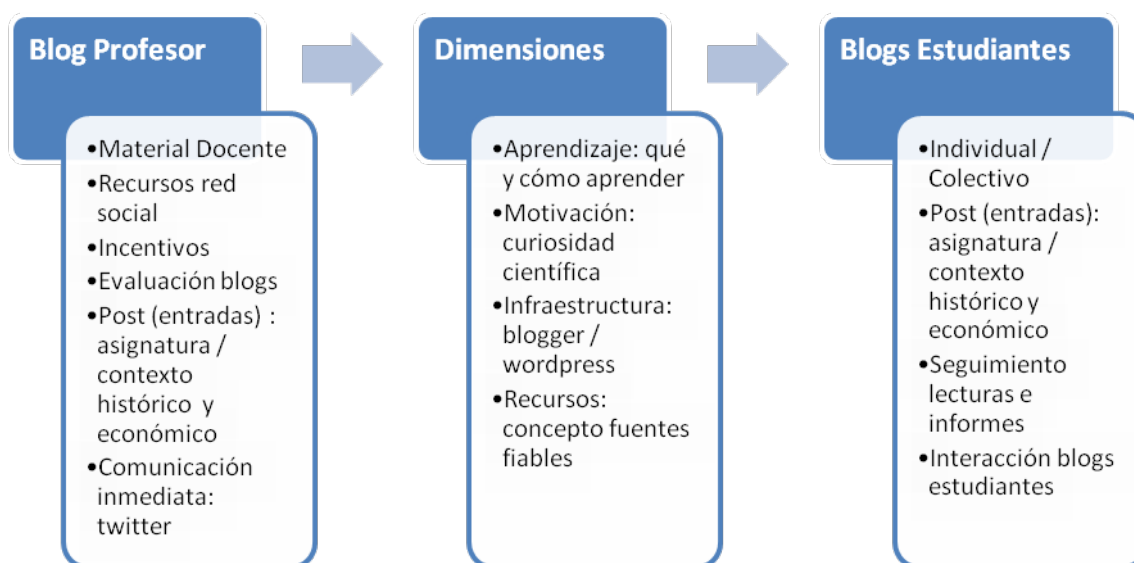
Blog Profesor

•Material Docente
•Recursos red social
•Incentivos
•Evaluación blogs
•Post (entradas) : asignatura / contexto histórico y económico
•Comunicación inmediata: twitter

Dimensiones

•Aprendizaje: qué y cómo aprender
•Motivación: curiosidad científica
•Infraestructura: blogger / wordpress
•Recursos: concepto fuentes fiables

Blogs Estudiantes

•Individual / Colectivo
•Post (entradas): asignatura / contexto histórico y económico
•Seguimiento lecturas e informes
•Interacción blogs estudiantes